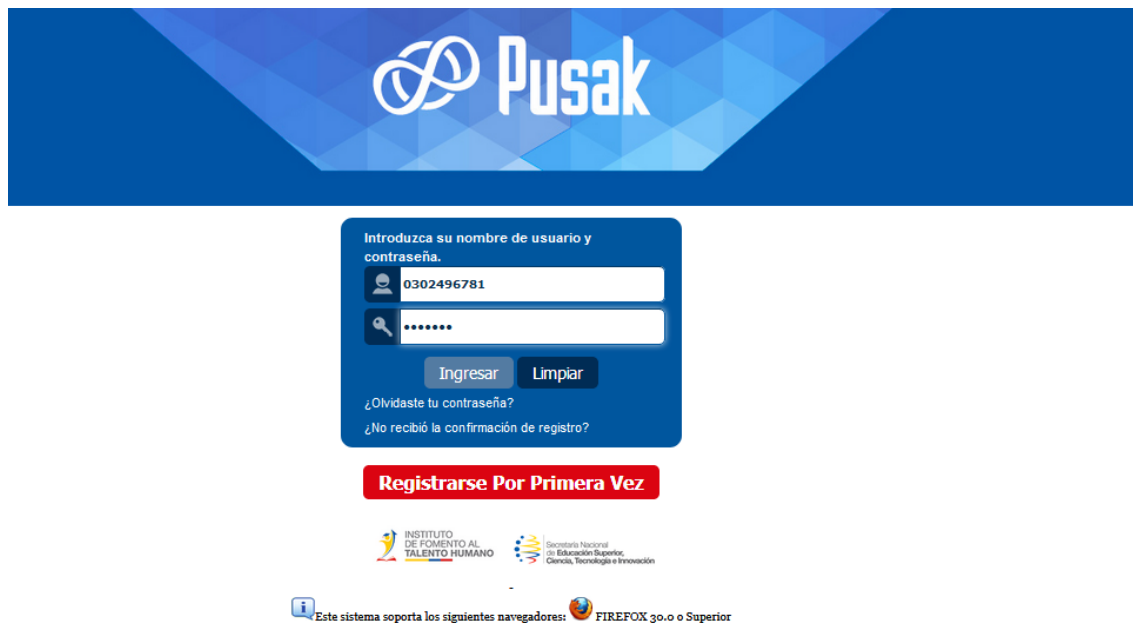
Pusak

Introduzca su nombre de usuario y contraseña.

0302496781

•••••••

Ingresar

Limpiar

¿Olvidaste tu contraseña?

¿No recibió la confirmación de registro?

Registrarse Por Primera Vez

INSTITUTO DE FOMENTO AL TALENTO HUMANO

Secretaría Nacional de Educación Superior, Ciencia, Tecnología e Innovación

Este sistema soporta los siguientes navegadores: FIREFOX 30.0 o Superior